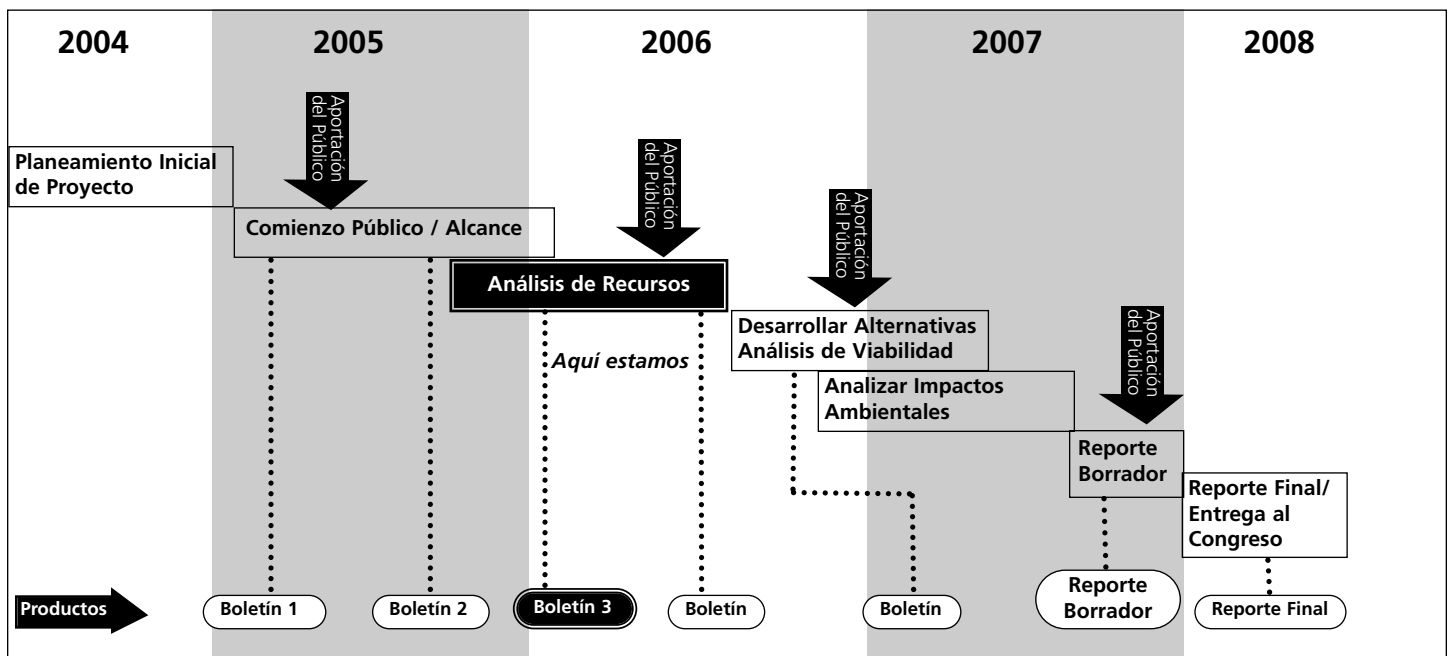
2004 2005 2006 2007 2008

Aportación del Público

Planeamiento Inicial de Proyecto

Aportación del Público

Comienzo Público / Alcance

Aportación del Público

Análisis de Recursos

Aquí estamos

Desarrollar Alternativas Análisis de Viabilidad

Aportación del Público

Analizar Impactos Ambientales

Reporte Borrador

Reporte Final/ Entrega al Congreso

Productos

Boletín 1

Boletín 2

Boletín 3

Boletín

Boletín

Reporte Borrador

Reporte Final